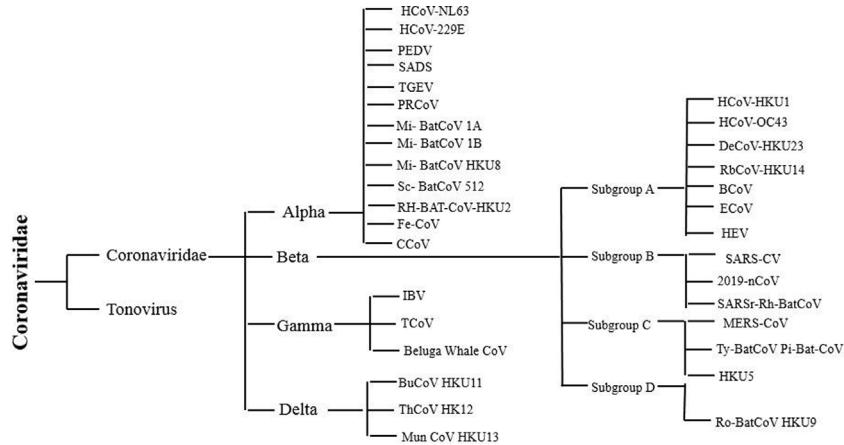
Coronaviridae

Coronaviridae

Tonovirus

Alpha

Beta

Gamma

Delta

HCoV-NL63
HCoV-229E
PEDV
SADS
TGEV
PRCoV
Mi- BatCoV 1A
Mi- BatCoV 1B
Mi- BatCoV HKU8
Sc- BatCoV 512
RH-BAT-CoV-HKU2
Fe-CoV
CCoV

IBV
TCoV
Beluga Whale CoV

BuCoV HKU11
ThCoV HK12
Mun CoV HKU13

Subgroup A
Subgroup B
Subgroup C
Subgroup D

HCoV-HKU1
HCoV-OC43
DeCoV-HKU23
RbCoV-HKU14
BCoV
ECoV
HEV

SARS-CV
2019-nCoV
SARSr-Rh-BatCoV

MERS-CoV
Ty-BatCoV Pi-Bat-CoV
HKU5

Ro-BatCoV HKU9